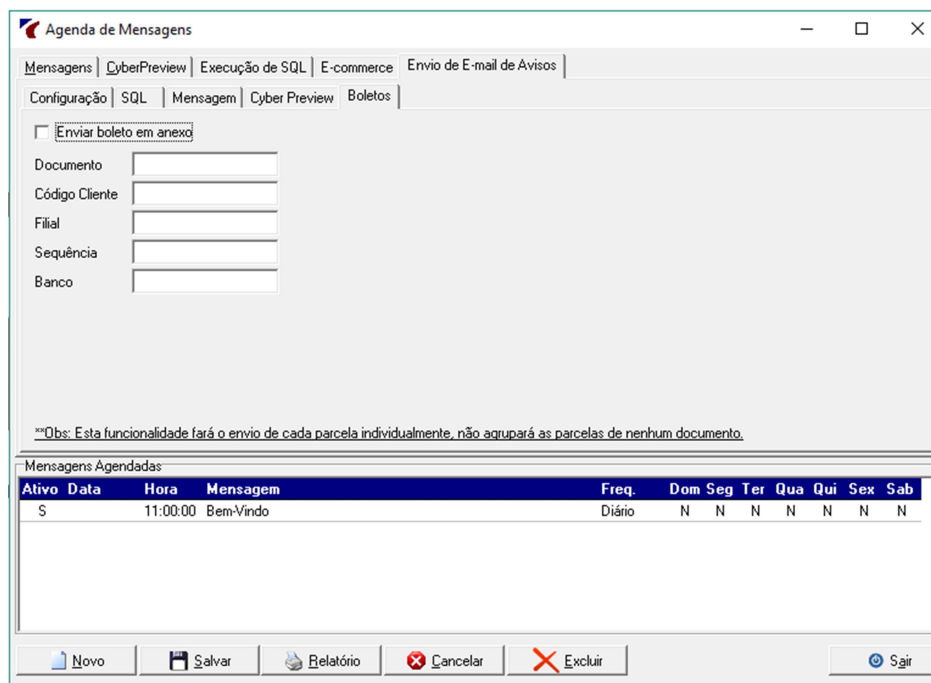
Agenda de Mensagens

Mensagens | CyberPreview | Execução de SQL | E-commerce | Envio de E-mail de Avisos

Configuração | SQL | Mensagem | Cyber Preview | Boletos

Enviar boleto em anexo

Documento

Código Cliente

Filial

Sequência

Banco

**Obs: Esta funcionalidade fará o envio de cada parcela individualmente, não agrupará as parcelas de nenhum documento.

Mensagens Agendadas

| Ativo | Data | Hora | Mensagem | Freq. | Dom | Seg | Ter | Qua | Qui | Sex | Sab |
|---|---|---|---|---|---|---|---|---|---|---|---|
| S | | 11:00:00 | Bem-Vindo | Diário | N | N | N | N | N | N | N |

Novo | Salvar | Relatório | Cancelar | Excluir | Sair